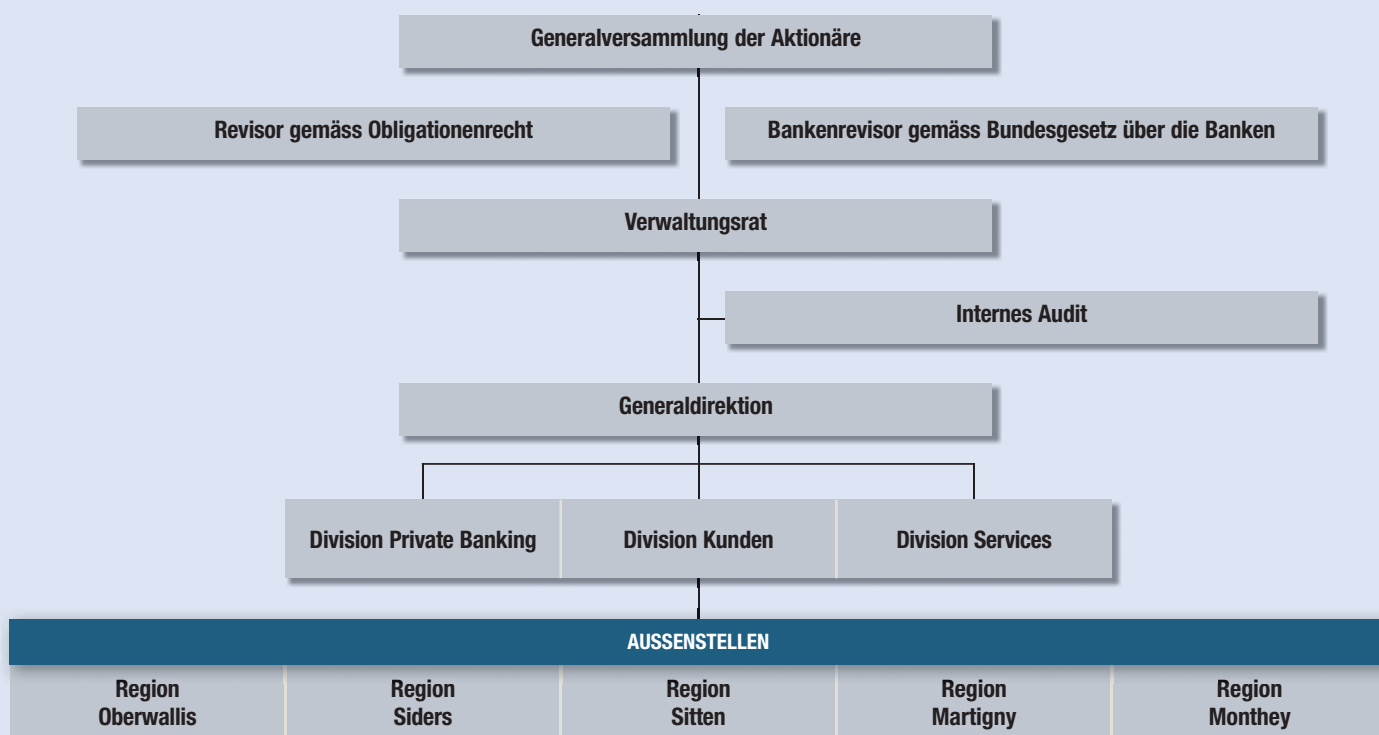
Generalversammlung der Aktionäre

Revisor gemäss Obligationenrecht

Bankenrevisor gemäss Bundesgesetz über die Banken

Verwaltungsrat

Internes Audit

Generaldirektion

Division Private Banking

Division Kunden

Division Services

AUSSENSTELLEN

| Region Oberwallis | Region Siders | Region Sitten | Region Martigny | Region Monthey |
|---|---|---|---|---|